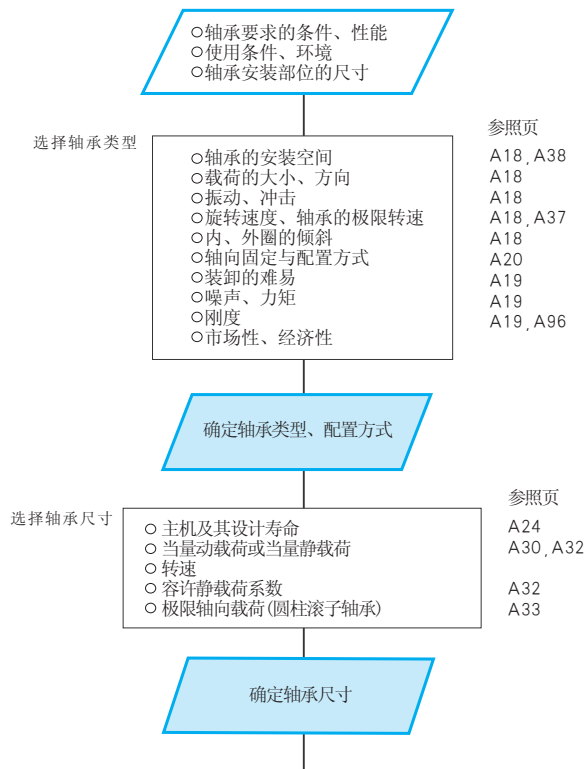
○轴承要求的条件、性能
○使用条件、环境
○轴承安装部位的尺寸

选择轴承类型

参照页

○轴承的安装空间 A18, A38
○载荷的大小、方向 A18
○振动、冲击 A18
○旋转速度、轴承的极限转速 A18, A37
○内、外圈的倾斜 A18
○轴向固定与配置方式 A20
○装卸的难易 A19
○噪声、力矩 A19
○刚度 A19, A96
○市场性、经济性

确定轴承类型、配置方式

选择轴承尺寸

参照页

○ 主机及其设计寿命 A24
○ 当量动载荷或当量静载荷 A30, A32
○ 转速
○ 容许静载荷系数 A32
○ 极限轴向载荷(圆柱滚子轴承) A33

确定轴承尺寸